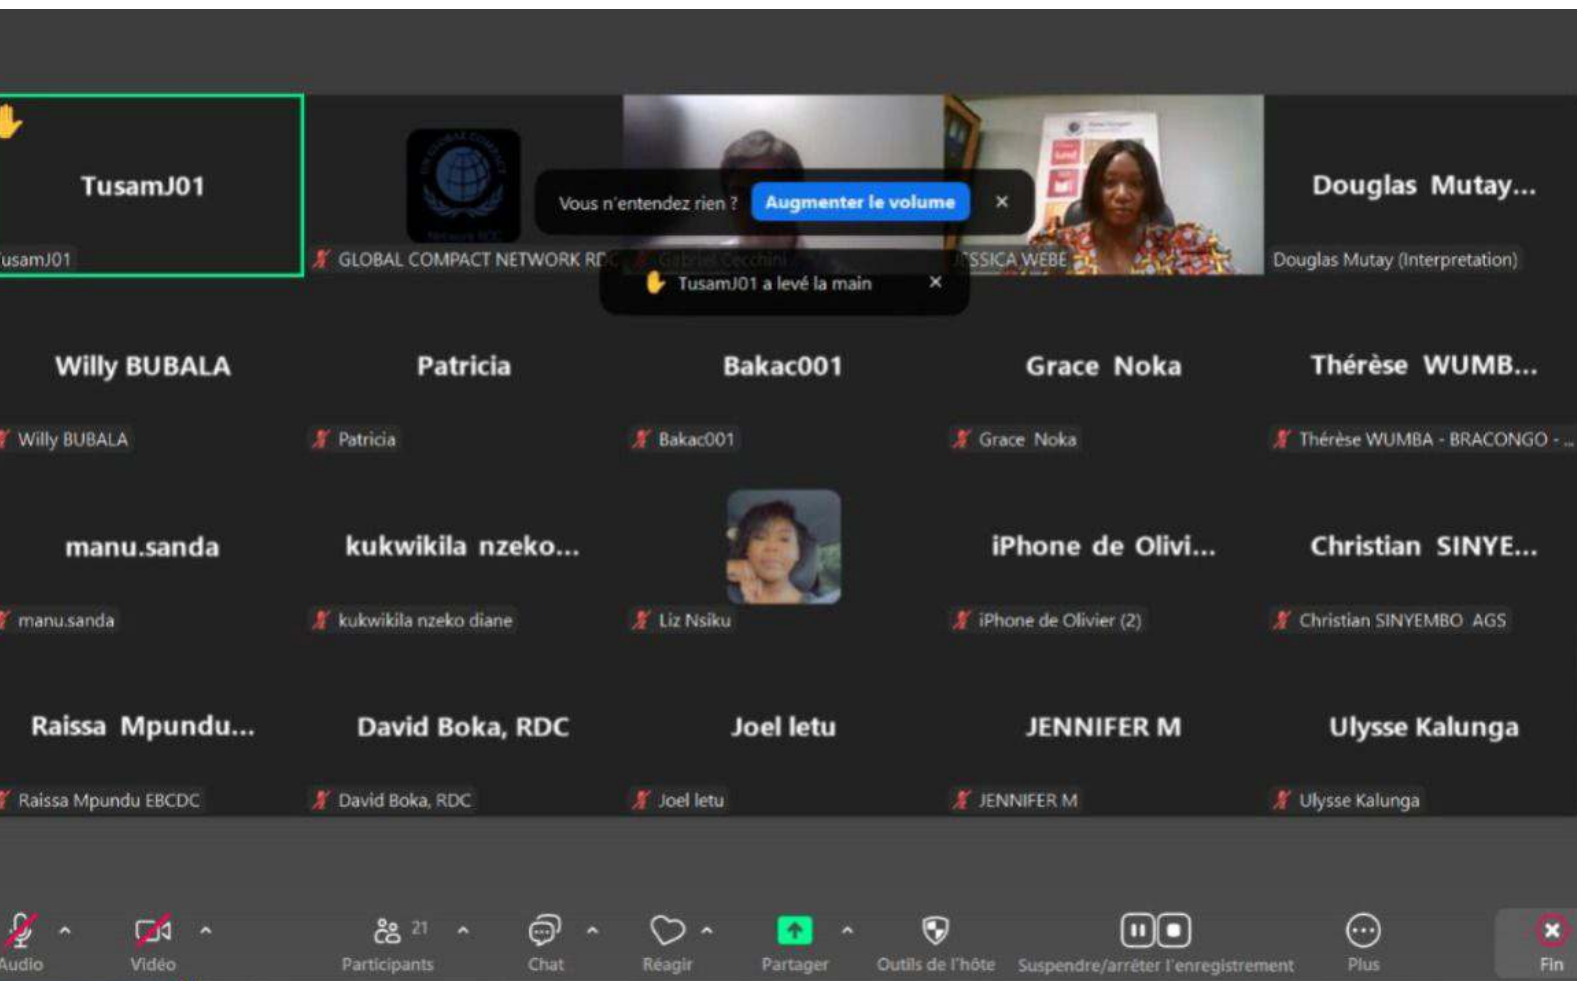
TusamJ01
usamJ01

GLOBAL COMPACT NETWORK RD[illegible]

Vous n'entendez rien ? Augmenter le volume ×

Gabriel Cecchini

SSICA WEBE

TusamJ01 a levé la main ×

Douglas Mutay...
Douglas Mutay (Interpretation)

Willy BUBALA
Willy BUBALA

Patricia
Patricia

Bakac001
Bakac001

Grace Noka
Grace Noka

Thérèse WUMB...
Thérèse WUMBA - BRACONGO - ...

manu.sanda
manu.sanda

kukwikila nzeko...
kukwikila nzeko diane

Liz Nsiku

iPhone de Olivi...
iPhone de Olivier (2)

Christian SINYE...
Christian SINYEMBO AGS

Raissa Mpundu...
Raissa Mpundu EBCDC

David Boka, RDC
David Boka, RDC

Joel letu
Joel letu

JENNIFER M
JENNIFER M

Ulysse Kalunga
Ulysse Kalunga

Audio
Vidéo
21
Participants
Chat
Réagir
Partager
Outils de l'hôte
Suspendre/arrêter l'enregistrement
Plus
Fin